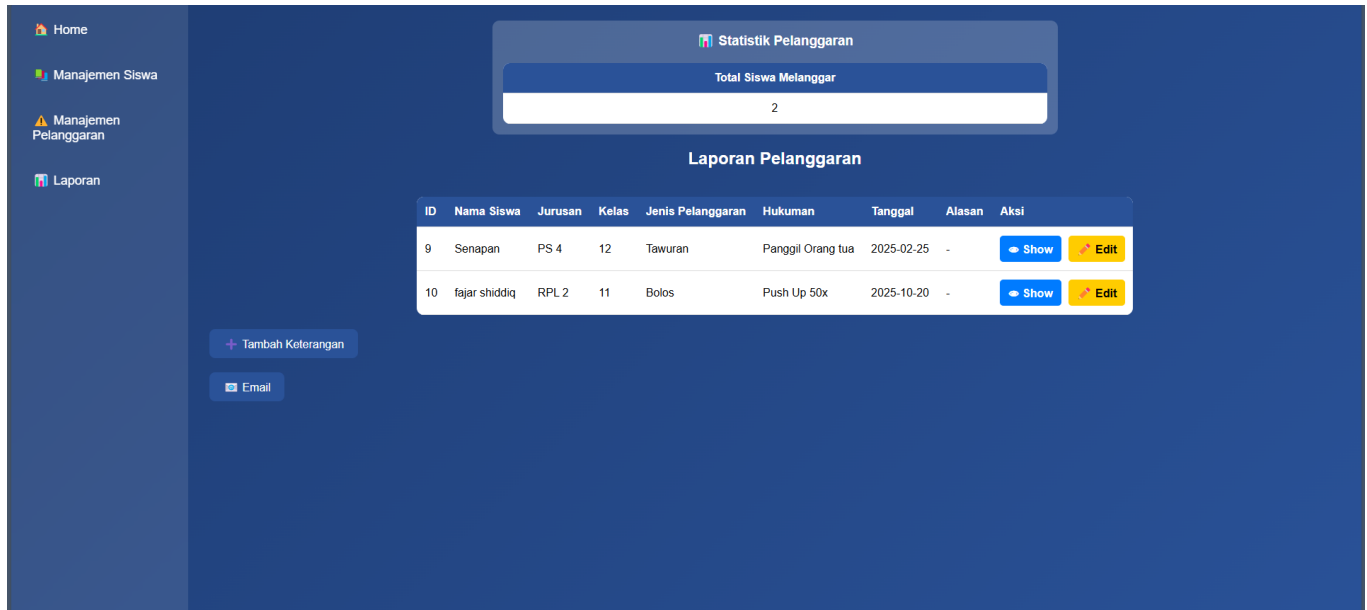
Home

Manajemen Siswa

Manajemen Pelanggaran

Laporan

Statistik Pelanggaran

| Total Siswa Melanggar |
|---|
| 2 |

Laporan Pelanggaran

| ID | Nama Siswa | Jurusan | Kelas | Jenis Pelanggaran | Hukuman | Tanggal | Alasan | Aksi |
|---|---|---|---|---|---|---|---|---|
| 9 | Senapan | PS 4 | 12 | Tawuran | Panggil Orang tua | 2025-02-25 | - | Show Edit |
| 10 | fajar shiddiq | RPL 2 | 11 | Bolos | Push Up 50x | 2025-10-20 | - | Show Edit |

+ Tambah Keterangan

Email